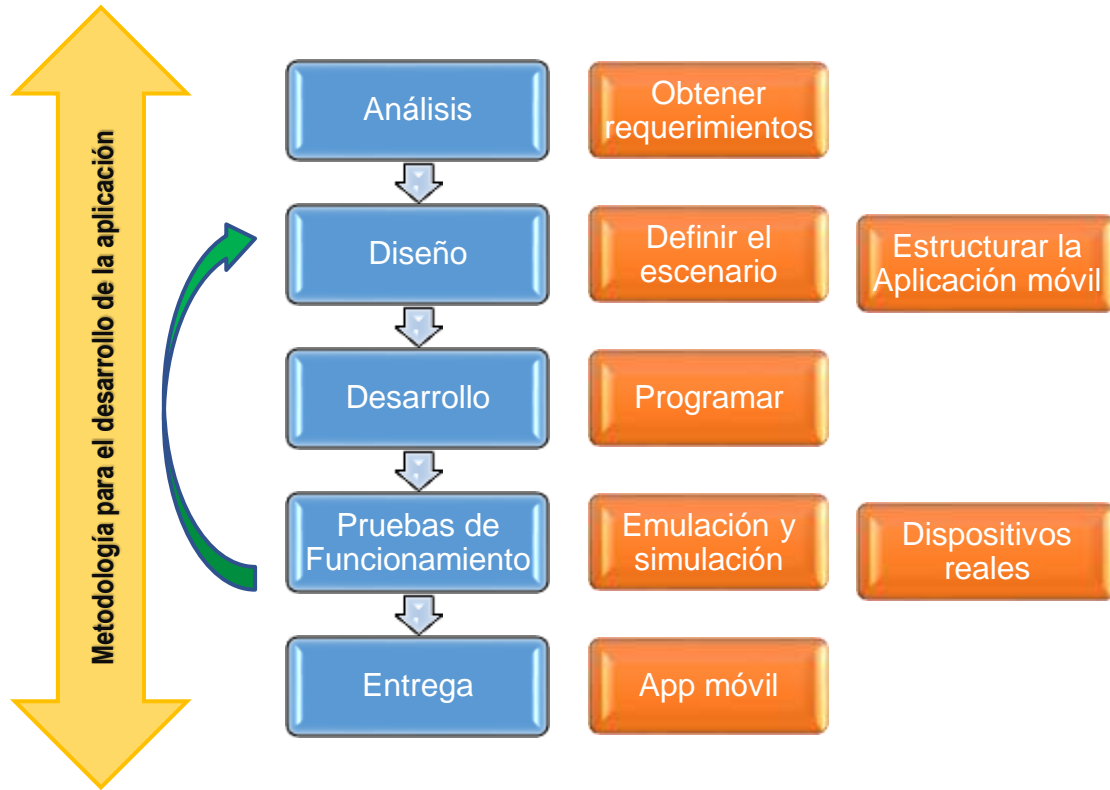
Metodología para el desarrollo de la aplicación

Análisis

Obtener requerimientos

Diseño

Definir el escenario

Estructurar la Aplicación móvil

Desarrollo

Programar

Pruebas de Funcionamiento

Emulación y simulación

Dispositivos reales

Entrega

App móvil